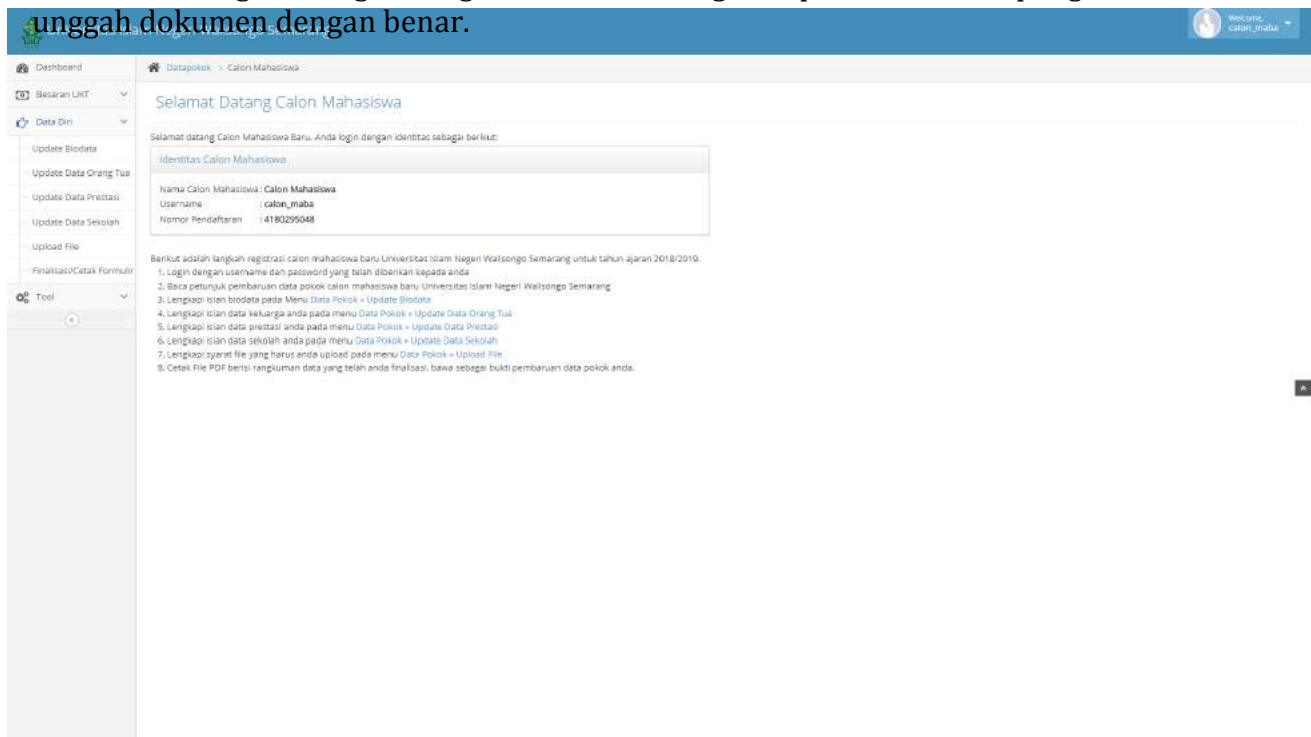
unggah dokumen dengan benar.

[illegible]

Welcome, calon_maba

Dashboard
Besaran UKT
Data Diri
Update Biodata
Update Data Orang Tua
Update Data Prestasi
Update Data Sekolah
Upload File
Finalisasi/Cetak Formulir
Tool

Datapokok › Calon Mahasiswa

Selamat Datang Calon Mahasiswa

Selamat datang Calon Mahasiswa Baru. Anda login dengan identitas sebagai berikut:

Identitas Calon Mahasiswa

Nama Calon Mahasiswa : Calon Mahasiswa
Username : calon_maba
Nomor Pendaftaran : 4180295048

Berikut adalah langkah registrasi calon mahasiswa baru Universitas Islam Negeri Walisongo Semarang untuk tahun ajaran 2018/2019.
1. Login dengan username dan password yang telah diberikan kepada anda
2. Baca petunjuk pembaruan data pokok calon mahasiswa baru Universitas Islam Negeri Walisongo Semarang
3. Lengkapi isian biodata pada Menu Data Pokok » Update Biodata
4. Lengkapi isian data keluarga anda pada menu Data Pokok » Update Data Orang Tua
5. Lengkapi isian data prestasi anda pada menu Data Pokok » Update Data Prestasi
6. Lengkapi isian data sekolah anda pada menu Data Pokok » Update Data Sekolah
7. Lengkapi syarat file yang harus anda upload pada menu Data Pokok » Upload File
8. Cetak File PDF berisi rangkuman data yang telah anda finalisasi, bawa sebagai bukti pembaruan data pokok anda.